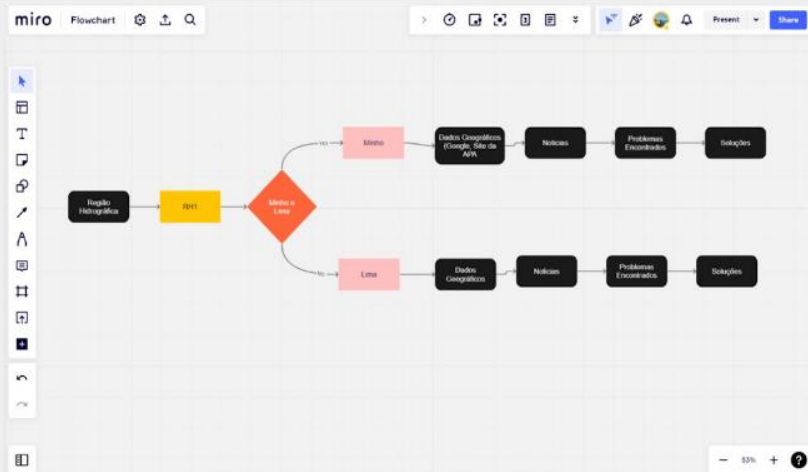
miro Flowchart

Present Share

Região Hidrográfica

RH1

Minho e Lima

No

Minho

Dados Geográficos (Google, Site da APA

Notícias

Problemas Encontrados

Soluções

No

Lima

Dados Geográficos

Notícias

Problemas Encontrados

Soluções

53%

?